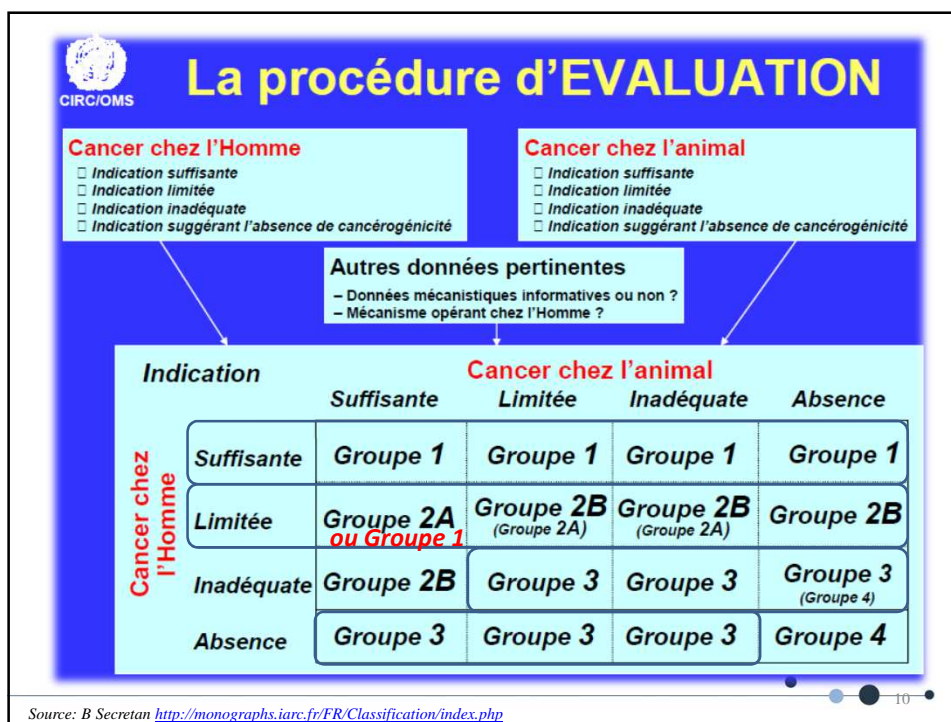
CIRC/OMS

La procédure d'EVALUATION

Cancer chez l'Homme
□ Indication suffisante
□ Indication limitée
□ Indication inadéquate
□ Indication suggérant l'absence de cancérogénicité

Cancer chez l'animal
□ Indication suffisante
□ Indication limitée
□ Indication inadéquate
□ Indication suggérant l'absence de cancérogénicité

Autres données pertinentes
– Données mécanistiques informatives ou non ?
– Mécanisme opérant chez l'Homme ?

Indication

Cancer chez l'animal

Cancer chez l'Homme

| | Suffisante | Limitée | Inadéquate | Absence |
|---|---|---|---|---|
| Suffisante | Groupe 1 | Groupe 1 | Groupe 1 | Groupe 1 |
| Limitée | Groupe 2A ou Groupe 1 | Groupe 2B (Groupe 2A) | Groupe 2B (Groupe 2A) | Groupe 2B |
| Inadéquate | Groupe 2B | Groupe 3 | Groupe 3 | Groupe 3 (Groupe 4) |
| Absence | Groupe 3 | Groupe 3 | Groupe 3 | Groupe 4 |

10

Source: B Secretan http://monographs.iarc.fr/FR/Classification/index.php